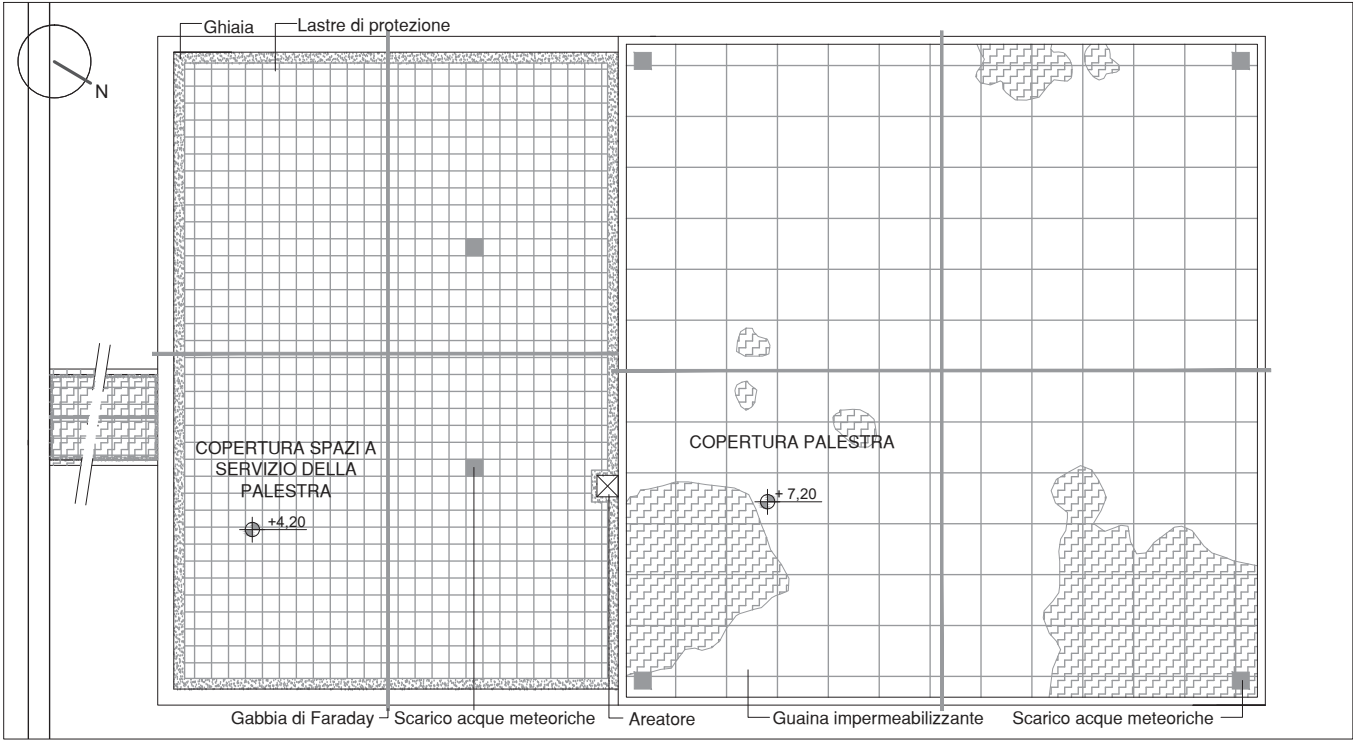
N

Ghiaia

Lastre di protezione

COPERTURA SPAZI A SERVIZIO DELLA PALESTRA

+4,20

COPERTURA PALESTRA

+ 7,20

Gabbia di Faraday

Scarico acque meteoriche

Areatore

Guaina impermeabilizzante

Scarico acque meteoriche